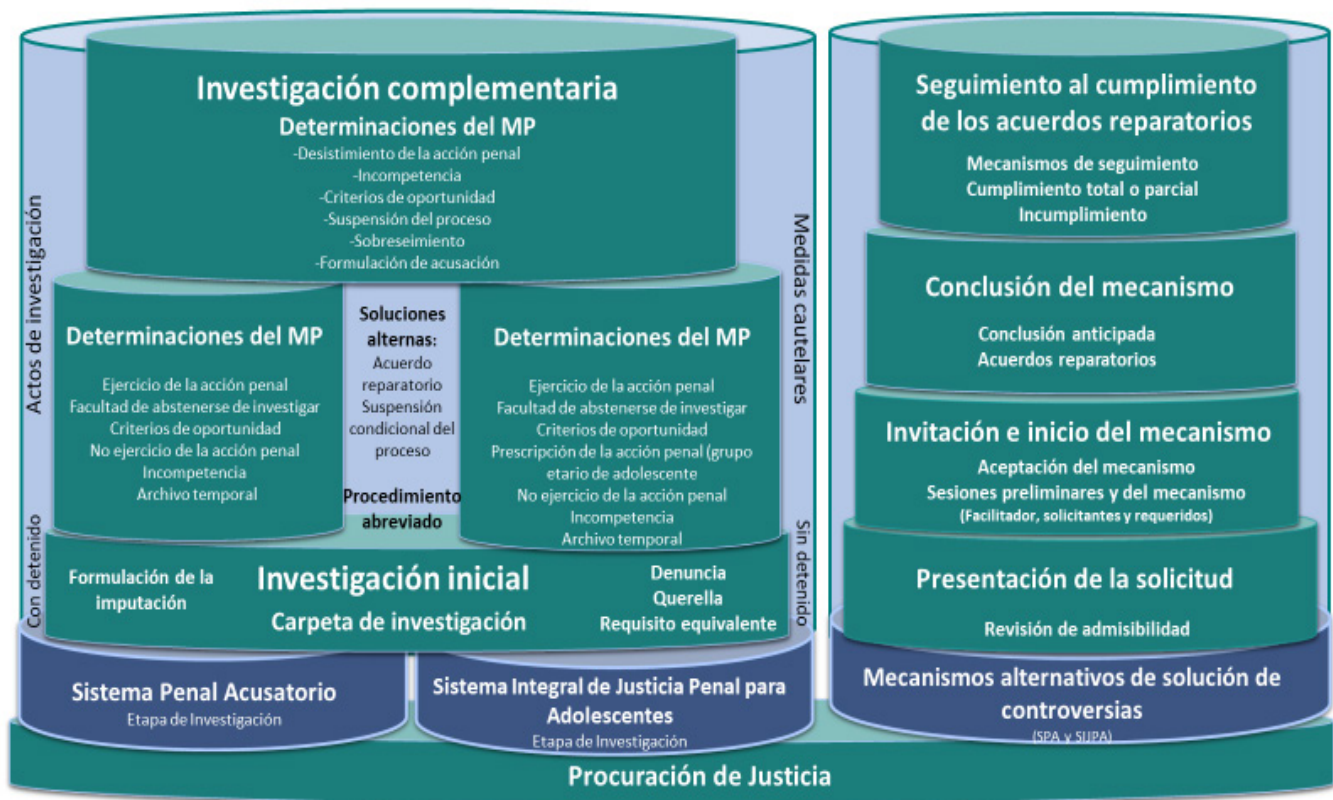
Investigación complementaria
Determinaciones del MP
-Desistimiento de la acción penal
-Incompetencia
-Criterios de oportunidad
-Suspensión del proceso
-Sobreseimiento
-Formulación de acusación

Actos de investigación

Medidas cautelares

Determinaciones del MP
Ejercicio de la acción penal
Facultad de abstenerse de investigar
Criterios de oportunidad
No ejercicio de la acción penal
Incompetencia
Archivo temporal

Soluciones alternas:
Acuerdo reparatorio
Suspensión condicional del proceso
Procedimiento abreviado

Determinaciones del MP
Ejercicio de la acción penal
Facultad de abstenerse de investigar
Criterios de oportunidad
Prescripción de la acción penal (grupo etario de adolescente
No ejercicio de la acción penal
Incompetencia
Archivo temporal

Con detenido

Sin detenido

Formulación de la imputación
Investigación inicial
Carpeta de investigación
Denuncia
Querella
Requisito equivalente

Sistema Penal Acusatorio
Etapa de Investigación

Sistema Integral de Justicia Penal para Adolescentes
Etapa de Investigación

Seguimiento al cumplimiento de los acuerdos reparatorios
Mecanismos de seguimiento
Cumplimiento total o parcial
Incumplimiento

Conclusión del mecanismo
Conclusión anticipada
Acuerdos reparatorios

Invitación e inicio del mecanismo
Aceptación del mecanismo
Sesiones preliminares y del mecanismo
(Facilitador, solicitantes y requeridos)

Presentación de la solicitud
Revisión de admisibilidad

Mecanismos alternativos de solución de controversias
(SPA y SIJPA)

Procuración de Justicia